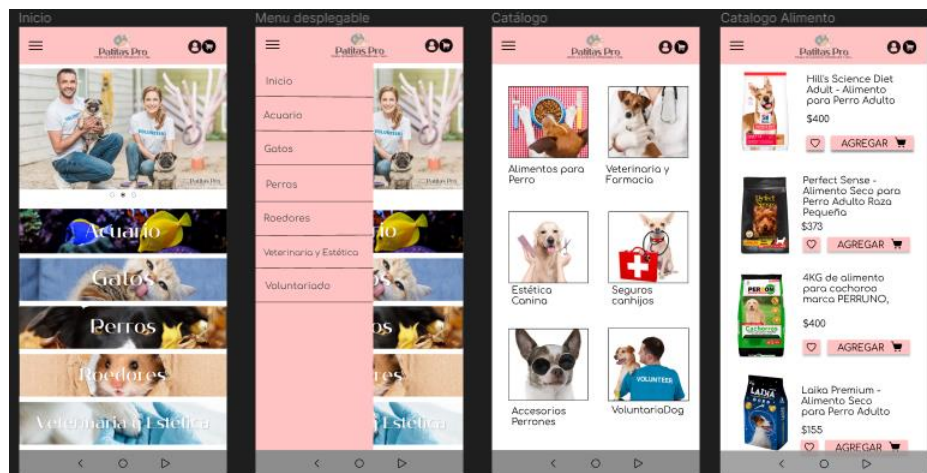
Inicio

Patitas Pro

Patitas Pro

Acuario

Gatos

Perros

Roedores

Veterinaria y Estética

Menu desplegable

Patitas Pro

Inicio

Acuario

Gatos

Perros

Roedores

Veterinaria y Estética

Voluntariado

Catálogo

Patitas Pro

Alimentos para Perro

Veterinaria y Farmacia

Estética Canina

Seguros canhijos

Accesorios Perrones

VoluntarioDog

Catalogo Alimento

Patitas Pro

Hill's Science Diet Adult - Alimento para Perro Adulto

$400

AGREGAR

Perfect Sense - Alimento Seco para Perro Adulto Raza Pequeña

$373

AGREGAR

4KG de alimento para cachoroo marca PERRUNO,

$400

AGREGAR

Laika Premium - Alimento Seco para Perro Adulto

$155

AGREGAR